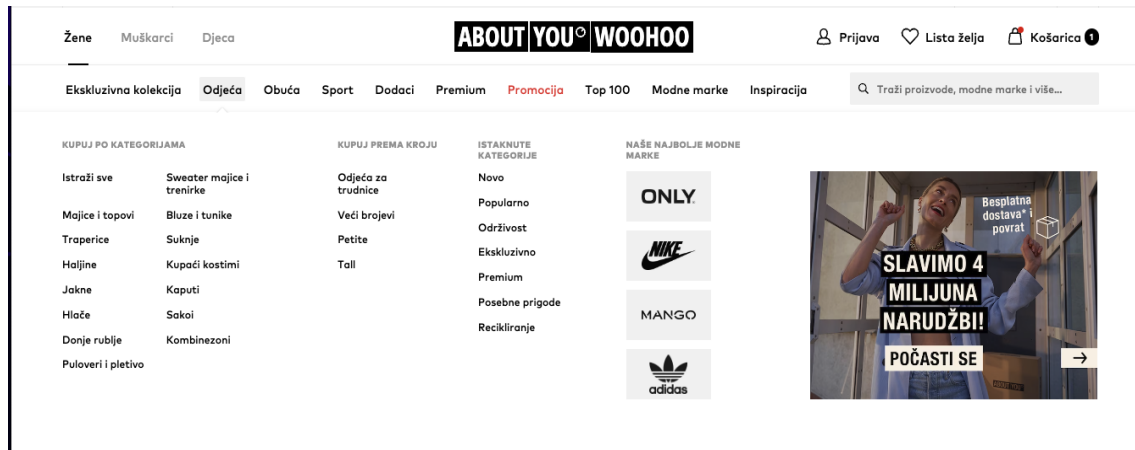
Žene Muškarci Djeca

ABOUT YOU WOOHOO

Prijava Lista želja Košarica 1

Ekskluzivna kolekcija Odjeća Obuća Sport Dodaci Premium Promocija Top 100 Modne marke Inspiracija

Traži proizvode, modne marke i više...

KUPUJ PO KATEGORIJAMA

Istraži sve
Majice i topovi
Traperice
Haljine
Jakne
Hlače
Donje rublje
Puloveri i pletivo

Sweater majice i trenirke
Bluze i tunike
Suknje
Kupaći kostimi
Kaputi
Sakoi
Kombinezoni

KUPUJ PREMA KROJU

Odjeća za trudnice
Veći brojevi
Petite
Tall

ISTAKNUTE KATEGORIJE

Novo
Popularno
Održivost
Ekskluzivno
Premium
Posebne prigode
Recikliranje

NAŠE NAJBOLJE MODNE MARKE

ONLY
NIKE
MANGO
adidas

Besplatna dostava* i povrat

SLAVIMO 4 MILIJUNA NARUDŽBI!

POČASTI SE

→